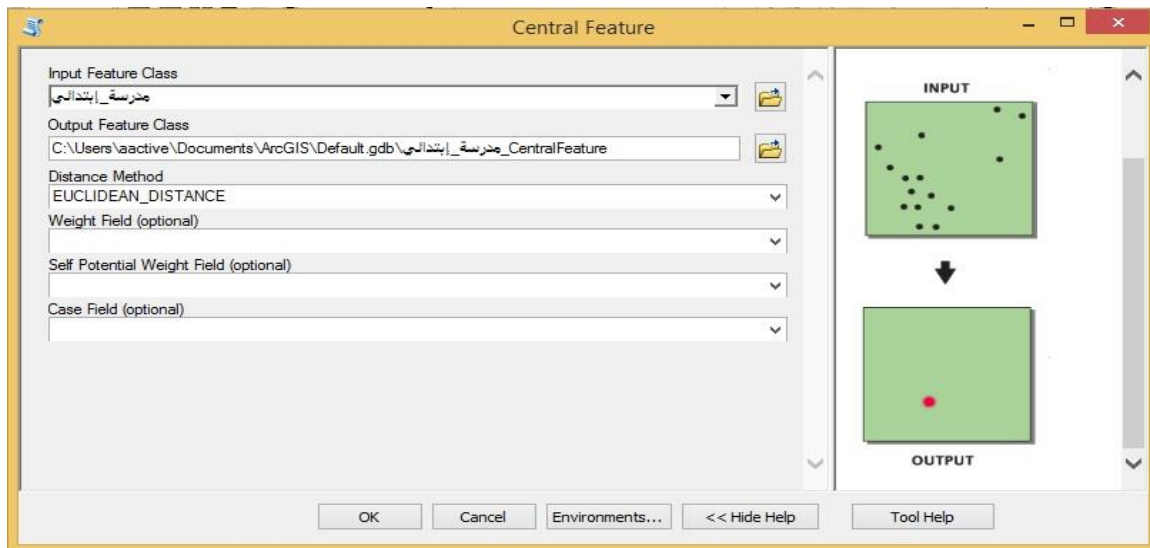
Central Feature

Input Feature Class
مدرسة_إبتدائي
Output Feature Class
C:\Users\aactive\Documents\ArcGIS\Default.gdb\مدرسة_إبتدائي_CentralFeature
Distance Method
EUCLIDEAN_DISTANCE
Weight Field (optional)
Self Potential Weight Field (optional)
Case Field (optional)

INPUT
OUTPUT

OK
Cancel
Environments...
<< Hide Help
Tool Help